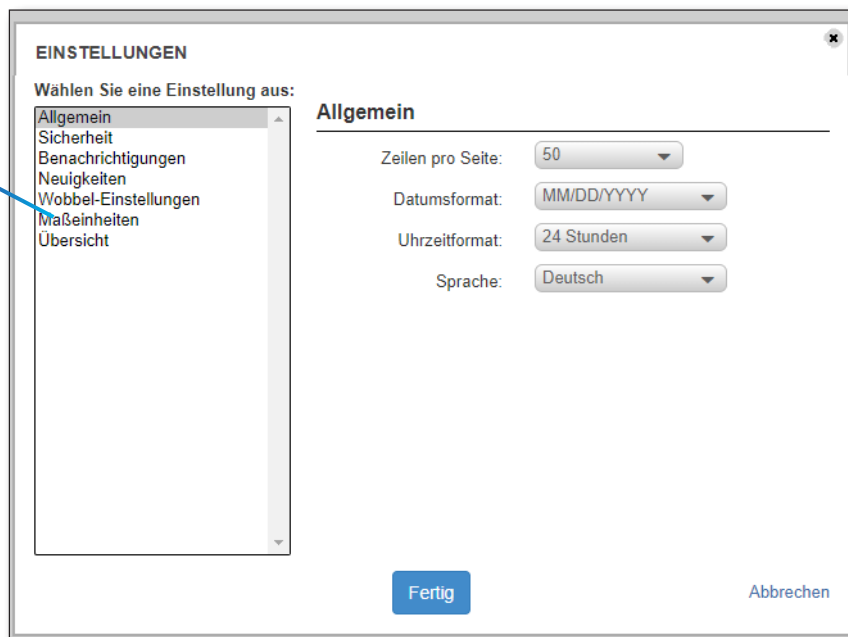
EINSTELLUNGEN

Wählen Sie eine Einstellung aus:

Allgemein
Sicherheit
Benachrichtigungen
Neuigkeiten
Wobbel-Einstellungen
Maßeinheiten
Übersicht

Allgemein

Zeilen pro Seite: 50

Datumsformat: MM/DD/YYYY

Uhrzeitformat: 24 Stunden

Sprache: Deutsch

Fertig

Abbrechen